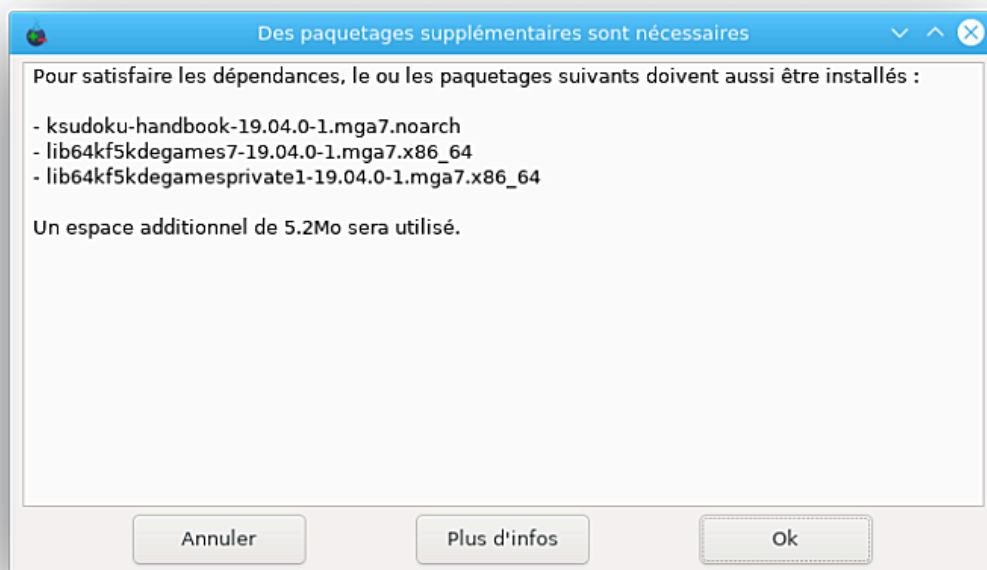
Des paquetages supplémentaires sont nécessaires

Pour satisfaire les dépendances, le ou les paquetages suivants doivent aussi être installés :

- ksudoku-handbook-19.04.0-1.mga7.noarch
- lib64kf5kdegames7-19.04.0-1.mga7.x86_64
- lib64kf5kdegamesprivate1-19.04.0-1.mga7.x86_64

Un espace additionnel de 5.2Mo sera utilisé.

Annuler
Plus d'infos
Ok